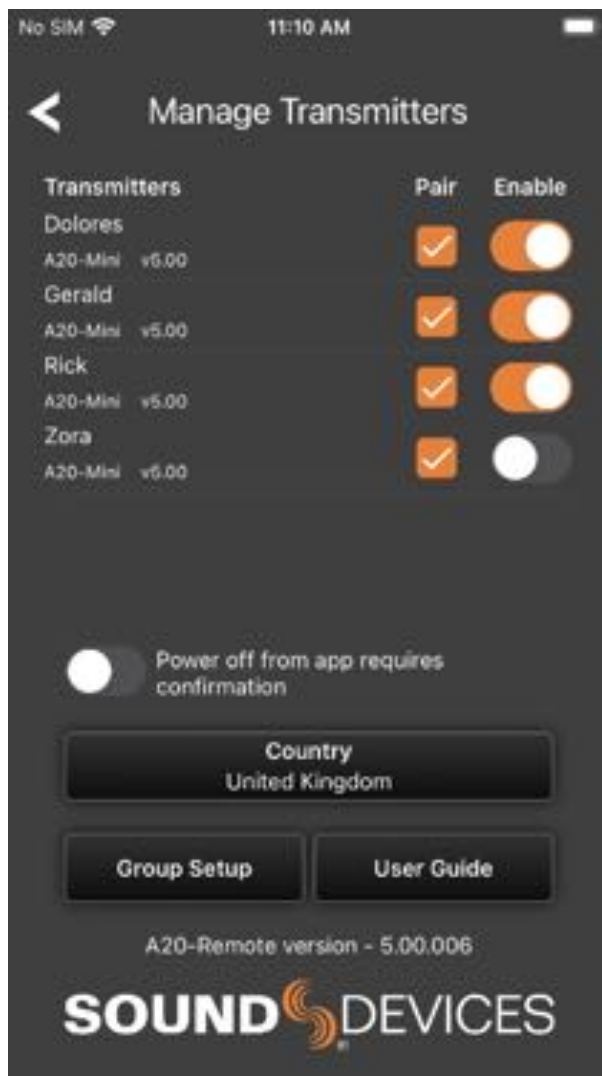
No SIM 11:10 AM

<

Manage Transmitters

| Transmitters | Pair | Enable |
|---|---|---|
| Dolores<br>A20-Mini v5.00 | | |
| Gerald<br>A20-Mini v5.00 | | |
| Rick<br>A20-Mini v5.00 | | |
| Zora<br>A20-Mini v5.00 | | |

Power off from app requires confirmation

Country
United Kingdom

Group Setup

User Guide

A20-Remote version - 5.00.006

SOUND DEVICES